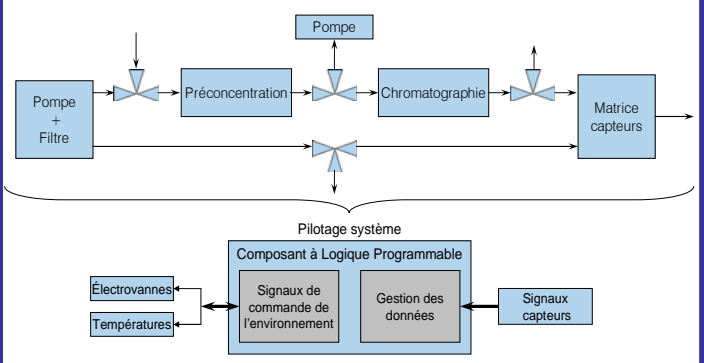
Pompe

Pompe
+
Filtre

Préconcentration

Chromatographie

Matrice capteurs

Pilotage système

Composant à Logique Programmable

Signaux de commande de l'environnement

Gestion des données

Électrovannes

Températures

Signaux capteurs